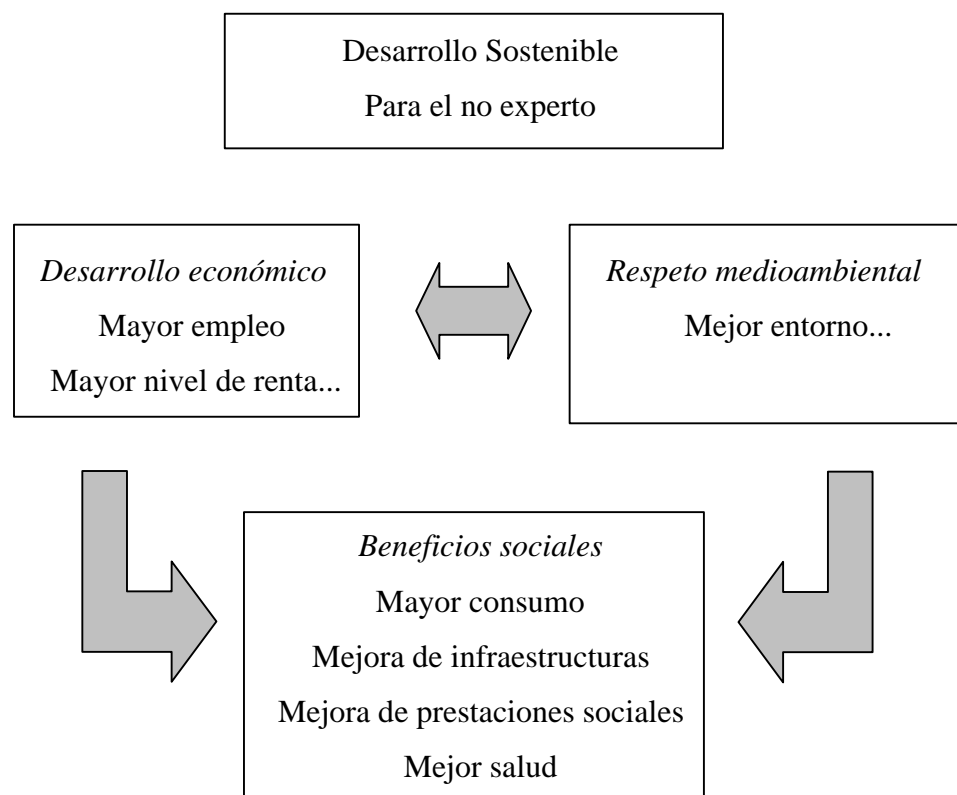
Desarrollo Sostenible
Para el no experto

*Desarrollo económico*
Mayor empleo
Mayor nivel de renta...

*Respeto medioambiental*
Mejor entorno...

*Beneficios sociales*
Mayor consumo
Mejora de infraestructuras
Mejora de prestaciones sociales
Mejor salud